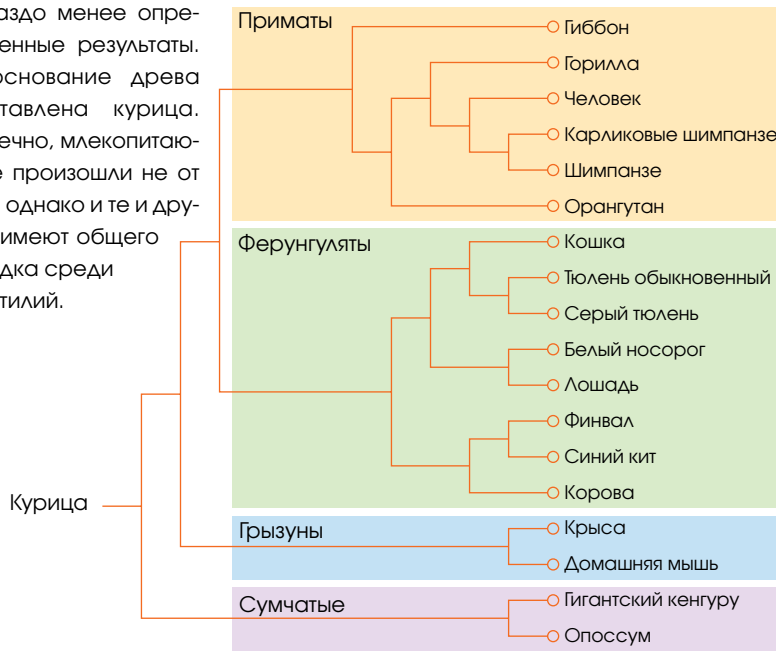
аздо менее определенные результаты. основание древа тавлена курица. ечно, млекопитающие произошли не от однако и те и другие имеют общего дка среди тилий.

Приматы
Гиббон
Горилла
Человек
Карликовые шимпанзе
Шимпанзе
Орангутан

Ферунгуляты
Кошка
Тюлень обыкновенный
Серый тюлень
Белый носорог
Лошадь
Финвал
Синий кит
Корова

Курица

Грызуны
Крыса
Домашняя мышь

Сумчатые
Гигантский кенгуру
Опоссум